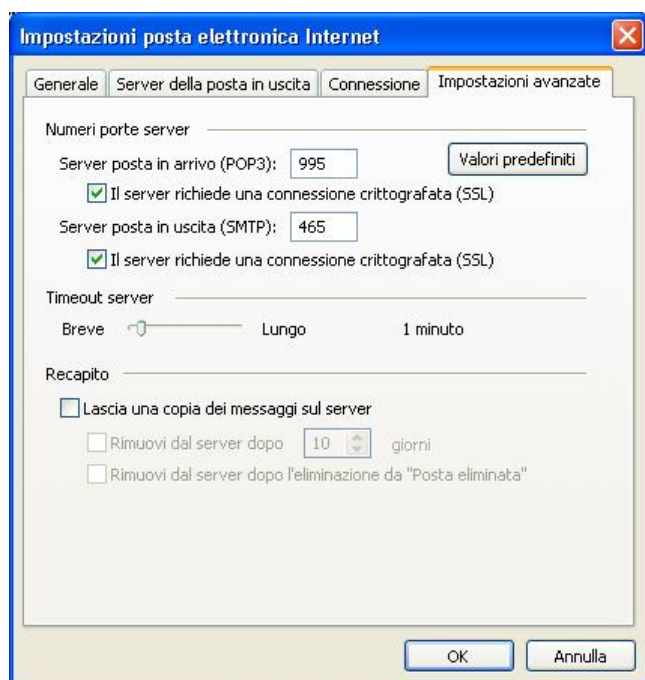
Impostazioni posta elettronica Internet

Generale | Server della posta in uscita | Connessione | Impostazioni avanzate

Numeri porte server

Server posta in arrivo (POP3): 995

Valori predefiniti

Il server richiede una connessione crittografata (SSL)

Server posta in uscita (SMTP): 465

Il server richiede una connessione crittografata (SSL)

Timeout server

Breve Lungo 1 minuto

Recapito

Lascia una copia dei messaggi sul server

Rimuovi dal server dopo 10 giorni

Rimuovi dal server dopo l'eliminazione da "Posta eliminata"

OK Annulla